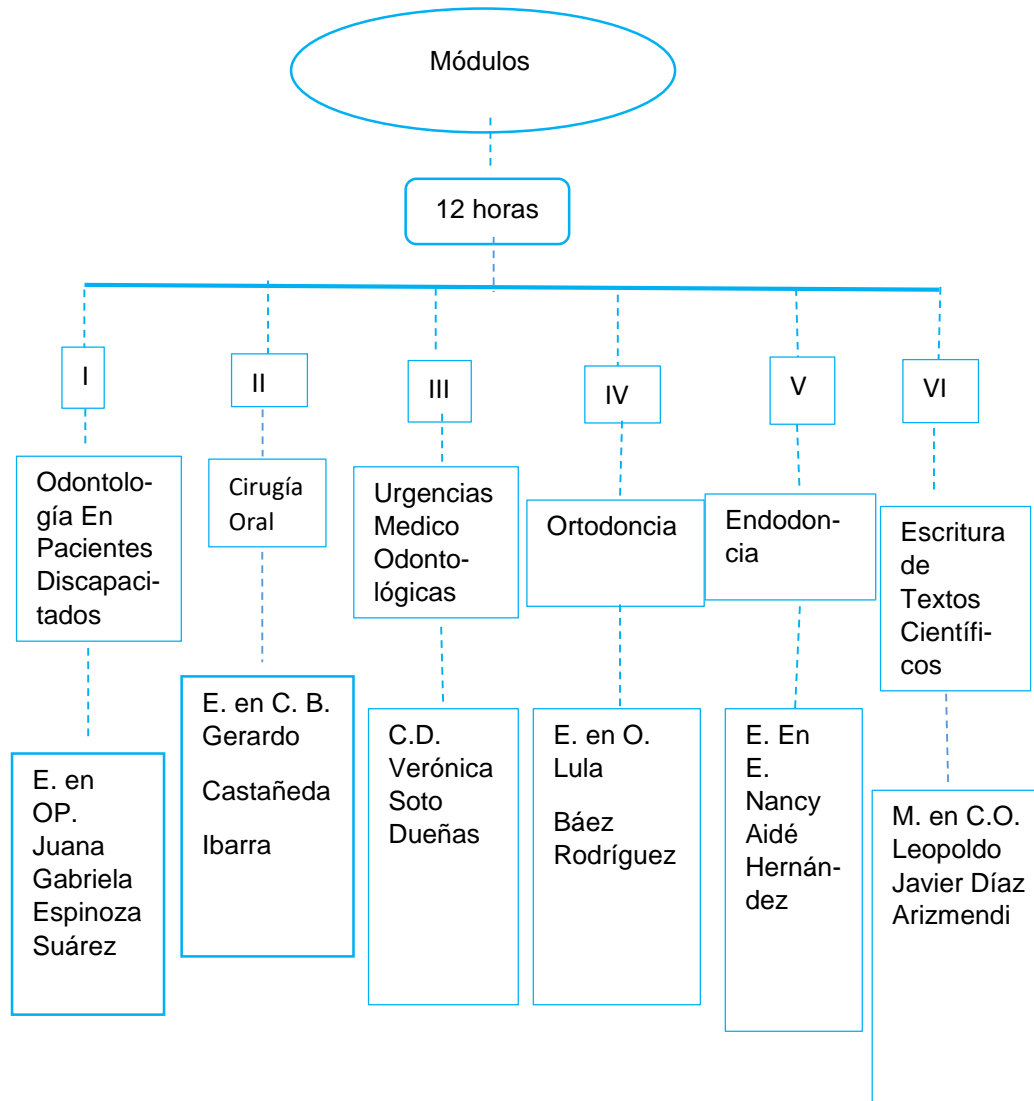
Módulos

12 horas

I

Odontología En Pacientes Discapacitados

E. en OP. Juana Gabriela Espinoza Suárez

II

Cirugía Oral

E. en C. B. Gerardo

Castañeda

Ibarra

III

Urgencias Medico Odontológicas

C.D. Verónica Soto Dueñas

IV

Ortodoncia

E. en O. Lula

Báez Rodríguez

V

Endodoncia

E. En E. Nancy Aidé Hernández

VI

Escritura de Textos Científicos

M. en C.O. Leopoldo Javier Díaz Arizmendi